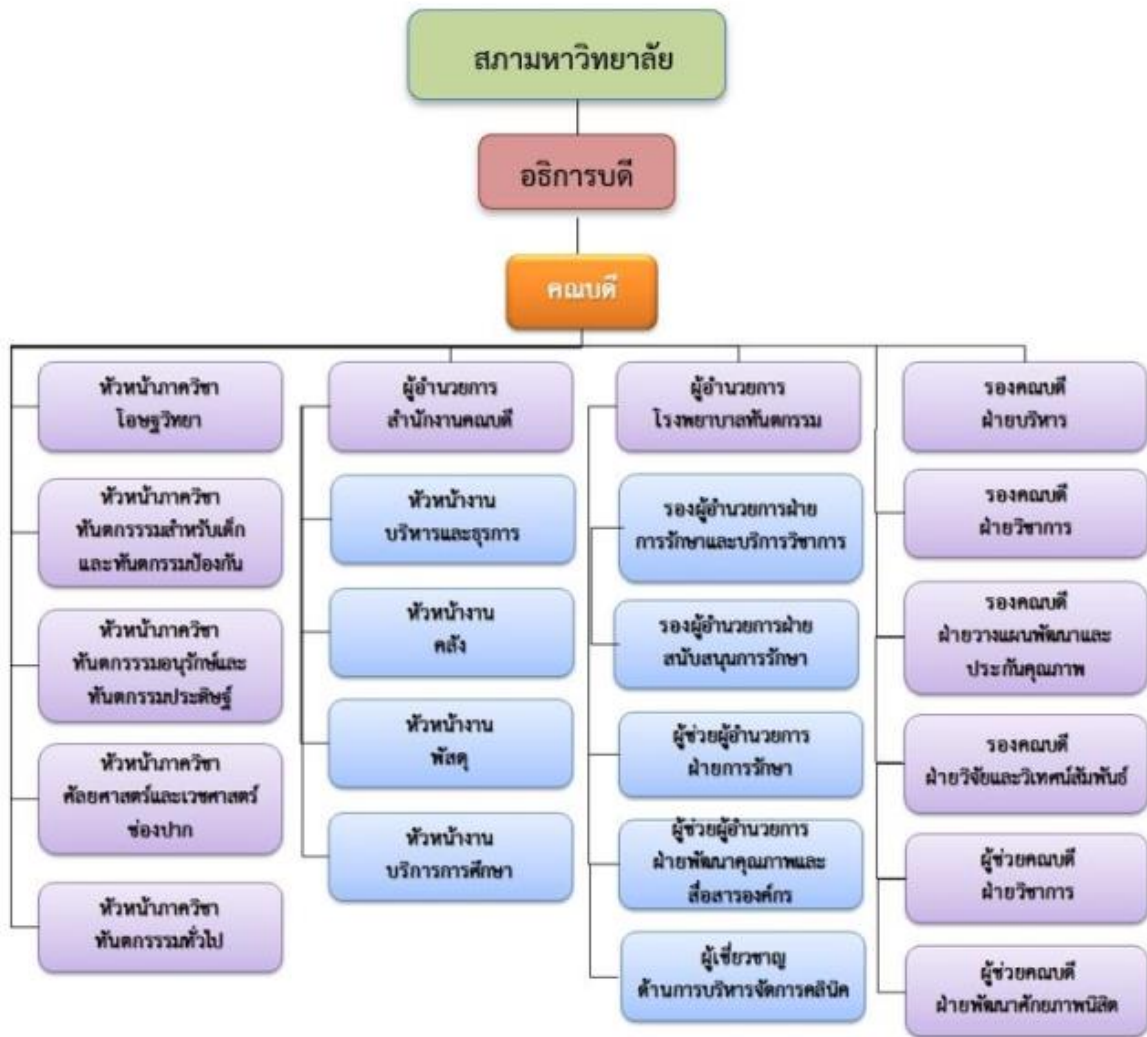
สภามหาวิทยาลัย

อธิการบดี

คณบดี

หัวหน้าภาควิชา
โอษฐวิทยา

หัวหน้าภาควิชา
ทันตกรรมสำหรับเด็ก
และทันตกรรมป้องกัน

หัวหน้าภาควิชา
ทันตกรรมอนุรักษ์และ
ทันตกรรมประดิษฐ์

หัวหน้าภาควิชา
ศัลยศาสตร์และเวชศาสตร์
ช่องปาก

หัวหน้าภาควิชา
ทันตกรรมทั่วไป

ผู้อำนวยการ
สำนักงานคณบดี

หัวหน้างาน
บริหารและธุรการ

หัวหน้างาน
คลัง

หัวหน้างาน
พัสดุ

หัวหน้างาน
บริการการศึกษา

ผู้อำนวยการ
โรงพยาบาลทันตกรรม

รองผู้อำนวยการฝ่าย
การรักษาและบริการวิชาการ

รองผู้อำนวยการฝ่าย
สนับสนุนการรักษา

ผู้ช่วยผู้อำนวยการ
ฝ่ายการรักษา

ผู้ช่วยผู้อำนวยการ
ฝ่ายพัฒนาคุณภาพและ
สื่อสารองค์กร

ผู้เชี่ยวชาญ
ด้านการบริหารจัดการคลินิค

รองคณบดี
ฝ่ายบริหาร

รองคณบดี
ฝ่ายวิชาการ

รองคณบดี
ฝ่ายวางแผนพัฒนาและ
ประกันคุณภาพ

รองคณบดี
ฝ่ายวิจัยและวิเทศน์สัมพันธ์

ผู้ช่วยคณบดี
ฝ่ายวิชาการ

ผู้ช่วยคณบดี
ฝ่ายพัฒนาศักยภาพนิสิต